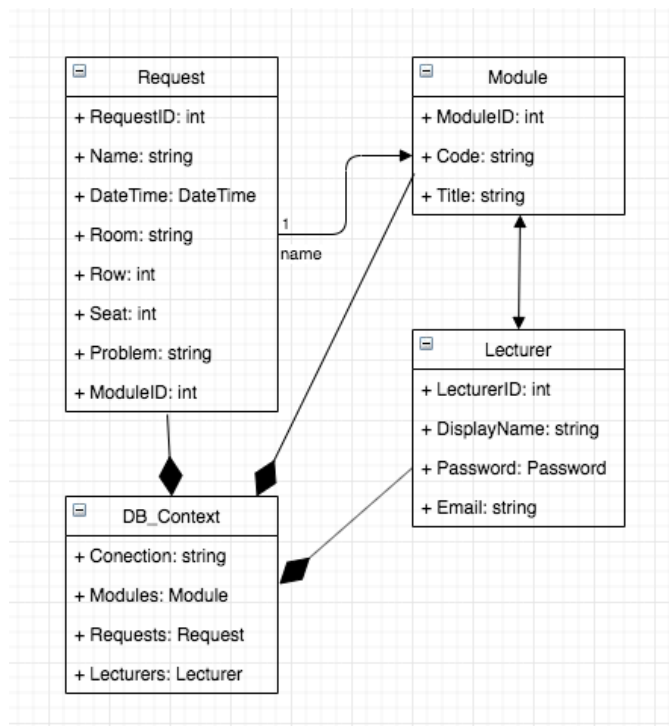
Request

+ RequestID: int

+ Name: string

+ DateTime: DateTime

+ Room: string

+ Row: int

+ Seat: int

+ Problem: string

+ ModuleID: int

Module

+ ModuleID: int

+ Code: string

+ Title: string

1

name

Lecturer

+ LecturerID: int

+ DisplayName: string

+ Password: Password

+ Email: string

DB_Context

+ Conection: string

+ Modules: Module

+ Requests: Request

+ Lecturers: Lecturer